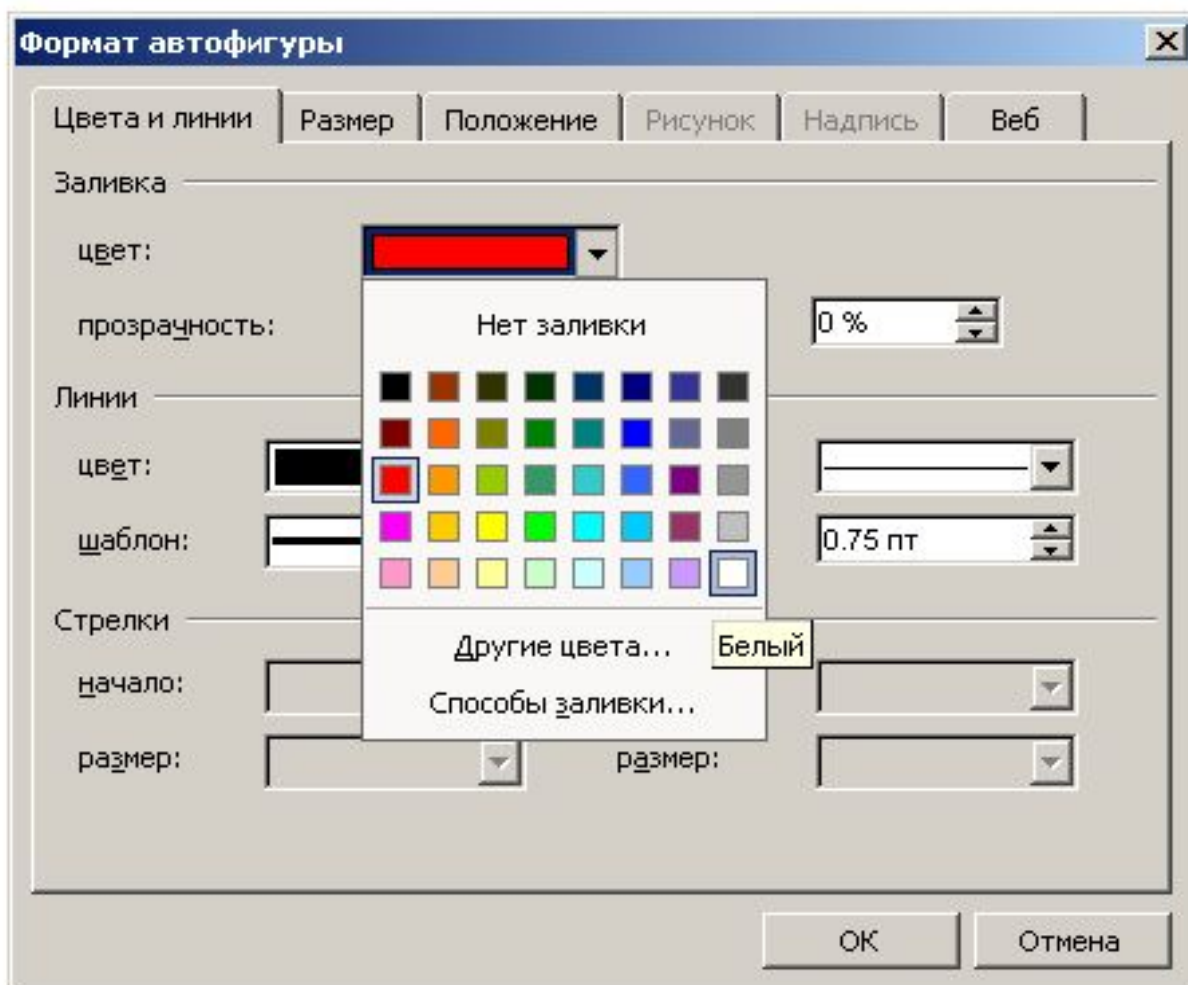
Формат автофигуры

Цвета и линии | Размер | Положение | Рисунок | Надпись | Веб

Заливка

цвет:

прозрачность:

Нет заливки

0 %

Линии

цвет:

шаблон:

0.75 пт

Стрелки

Другие цвета...

Белый

начало:

Способы заливки...

размер:

размер:

OK

Отмена